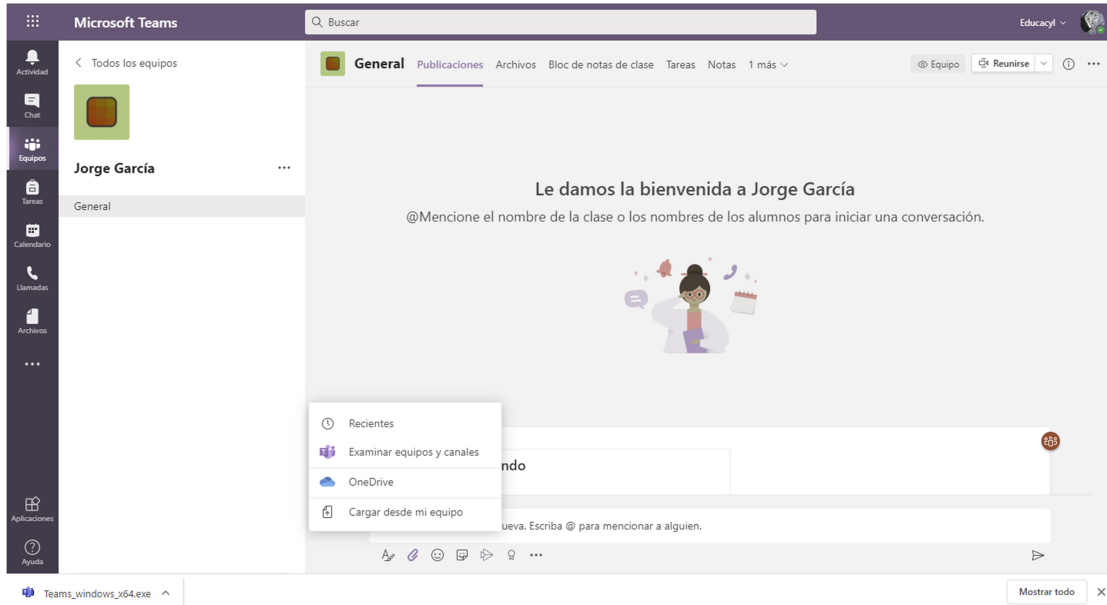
Microsoft Teams

Buscar

Educacyl

Actividad

Chat

Equipos

Tareas

Calendario

Llamadas

Archivos

...

Aplicaciones

Ayuda

< Todos los equipos

Jorge García ...

General

General Publicaciones Archivos Bloc de notas de clase Tareas Notas 1 más

Equipo Reunirse

Le damos la bienvenida a Jorge García

@Mencione el nombre de la clase o los nombres de los alumnos para iniciar una conversación.

Recientes

Examinar equipos y canales

OneDrive

Cargar desde mi equipo

ndo

ueva. Escriba @ para mencionar a alguien.

Teams_windows_x64.exe

Mostrar todo